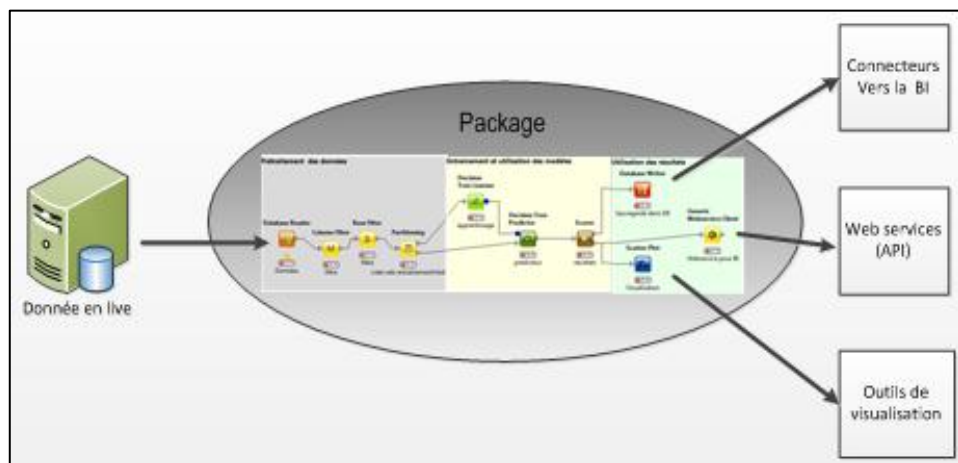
Package

Donnée en live

Traitement des données

Entraînement et utilisation des modèles

Utilisation des résultats

Database Reader

Column Filter

Row Filter

Partitioning

Decision Tree Learner

Decision Tree Predictor

Scorer

Database Writer

Scatter Plot

Generic Webservice Client

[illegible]

Connecteurs Vers la BI

Web services (API)

Outils de visualisation